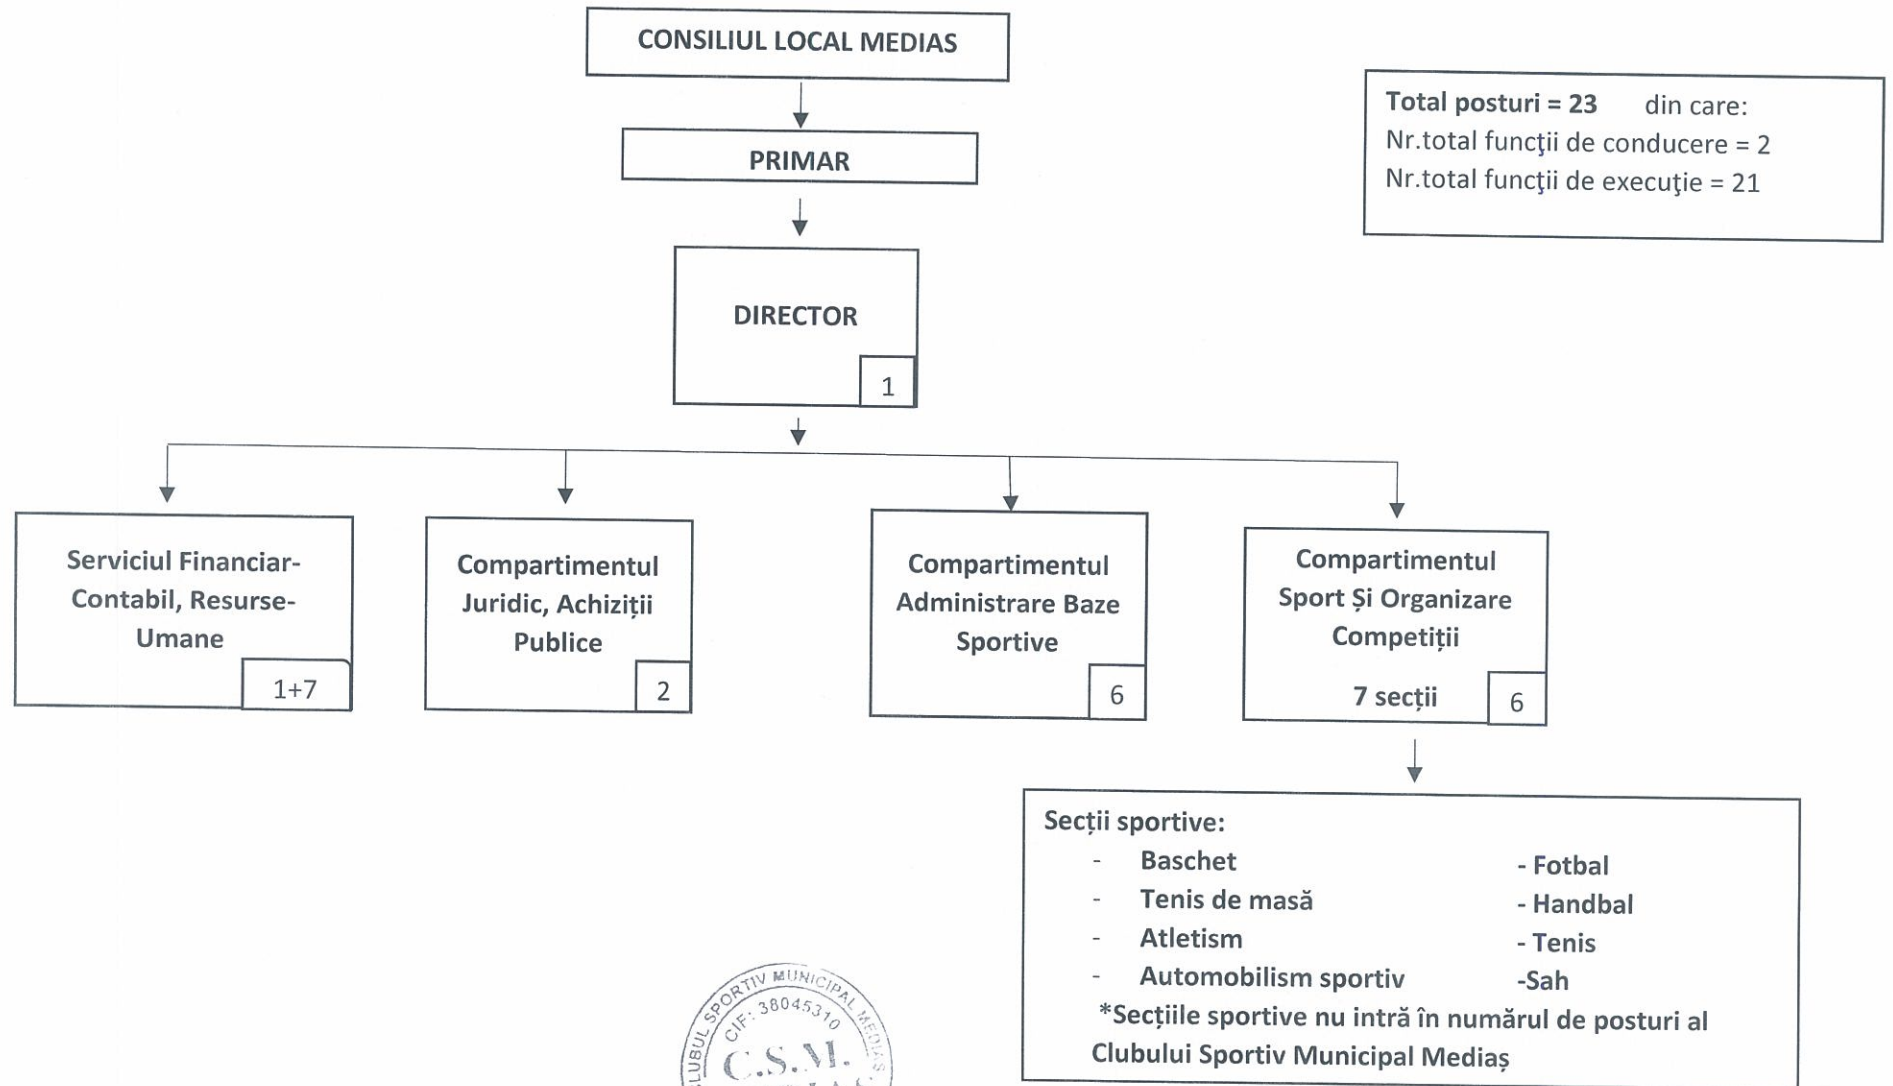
CONSILIUL LOCAL MEDIAS

PRIMAR

DIRECTOR

1

Total posturi = 23 din care:
Nr.total funcţii de conducere = 2
Nr.total funcţii de execuţie = 21

Serviciul Financiar-Contabil, Resurse-Umane

1+7

Compartimentul Juridic, Achiziții Publice

2

Compartimentul Administrare Baze Sportive

6

Compartimentul Sport Și Organizare Competiții

7 secții

6

Secții sportive:
- Baschet
- Tenis de masă
- Atletism
- Automobilism sportiv

- Fotbal
- Handbal
- Tenis
-Sah

*Secțiile sportive nu intră în numărul de posturi al Clubului Sportiv Municipal Mediaș

CLUBUL SPORTIV MUNICIPAL MEDIAS
CIF: 38045310
C.S.M.
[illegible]